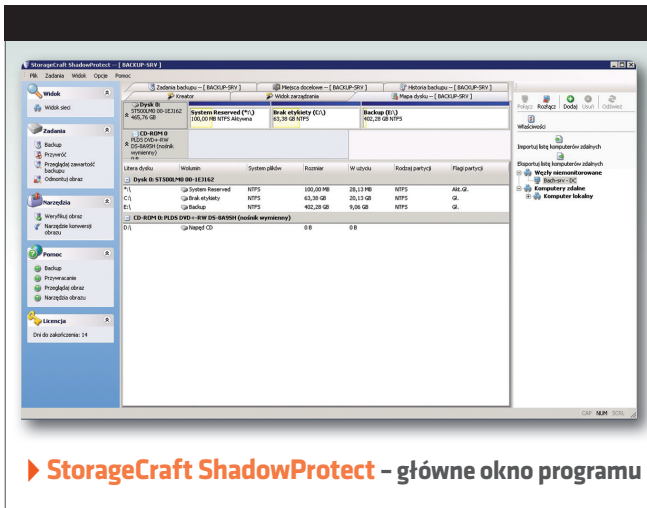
StorageCraft ShadowProtect -- [ BACKUP-SRV ]

Plik Zadania Widok Opcje Pomoc

Widok
Widok sieci

Zadania
Backup
Przywróć
Przeglądaj zawartość backupu
Odmontuj obraz

Narzędzia
Weryfikuj obraz
Narzędzie konwersji obrazu

Pomoc
Backup
Przywracanie
Przeglądaj obraz
Narzędzia obrazu

Licencja
Dni do zakończenia: 14

Zadania backupu -- [ BACKUP-SRV ] | Miejsca docelowe -- [ BACKUP-SRV ] | Historia backupu -- [ BACKUP-SRV ]
Kreator | Widok narzędzia | Mapa dysku -- [ BACKUP-SRV ]

Dysk 0:
ST500LM0 00-1E3162
465,76 GB

System Reserved (*:\)
100,00 MB NTFS Aktywna

Brak etykiety (C:\)
63,38 GB NTFS

Backup (E:\)
402,28 GB NTFS

CD-ROM 0
PLDS DVD+-RW DS-8A9SH (nośnik wymienny)

| Litera dysku | Wolumin | System plików | Rozmiar | W użyciu | Rodzaj partycji | Flagi partycji |
|---|---|---|---|---|---|---|
| Dysk 0: ST500LM0 00-1E3162 | | | | | | |
| *:\ | System Reserved | NTFS | 100,00 MB | 28,13 MB | NTFS | Akt.,Gł. |
| C:\ | Brak etykiety | NTFS | 63,38 GB | 20,13 GB | NTFS | Gł. |
| E:\ | Backup | NTFS | 402,28 GB | 9,06 GB | NTFS | Gł. |
| CD-ROM 0: PLDS DVD+-RW DS-8A9SH (nośnik wymienny) | | | | | | |
| 0:\ | Napęd CD | | 0 B | 0 B | | |

Połącz Rozłącz Dodaj Usuń Odśwież
Właściwości
Importuj listę komputerów zdalnych
Eksportuj listę komputerów zdalnych
Węzły niemonitorowane
Bach-srv - DC
Komputery zdalne
Komputer lokalny

CAP NUM SCRL

StorageCraft ShadowProtect – główne okno programu